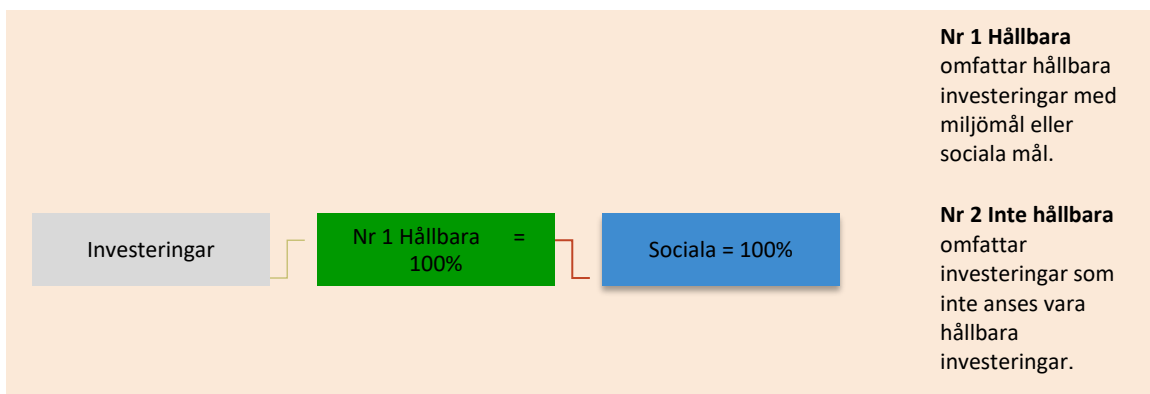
Investeringar

Nr 1 Hållbara = 100%

Sociala = 100%

**Nr 1 Hållbara** omfattar hållbara investeringar med miljömål eller sociala mål.

**Nr 2 Inte hållbara** omfattar investeringar som inte anses vara hållbara investeringar.